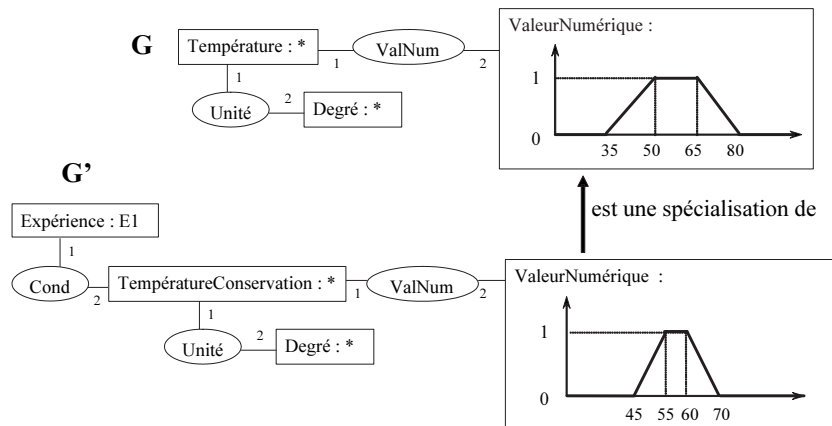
G

Température : *

ValNum

1

2

1

Unité

2

Degré : *

ValeurNumérique :

1

0

35

50

65

80

G'

Expérience : E1

1

Cond

2

TempératureConservation : *

1

ValNum

2

1

Unité

2

Degré : *

est une spécialisation de

ValeurNumérique :

1

0

45

55

60

70